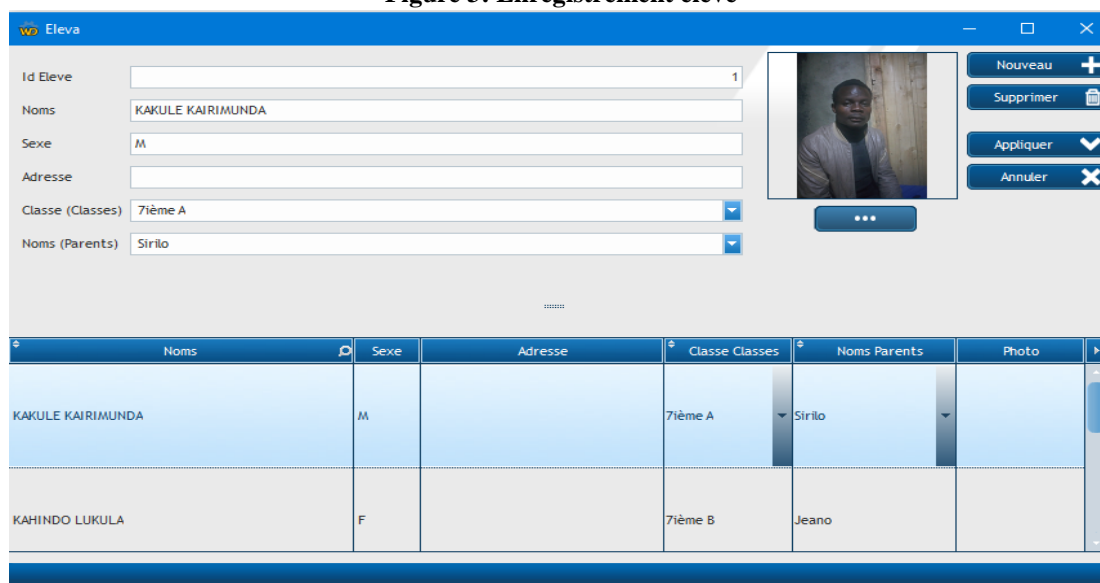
Figure 5: Enregistrement élève

Eleva

Id Eleve 1
Noms KAKULE KAIRIMUNDA
Sexe M
Adresse
Classe (Classes) 7ième A
Noms (Parents) Sirilo

Nouveau
Supprimer
Appliquer
Annuler

| Noms | Sexe | Adresse | Classe Classes | Noms Parents | Photo |
|---|---|---|---|---|---|
| KAKULE KAIRIMUNDA | M | | 7ième A | Sirilo | |
| KAHINDO LUKULA | F | | 7ième B | Jeano | |